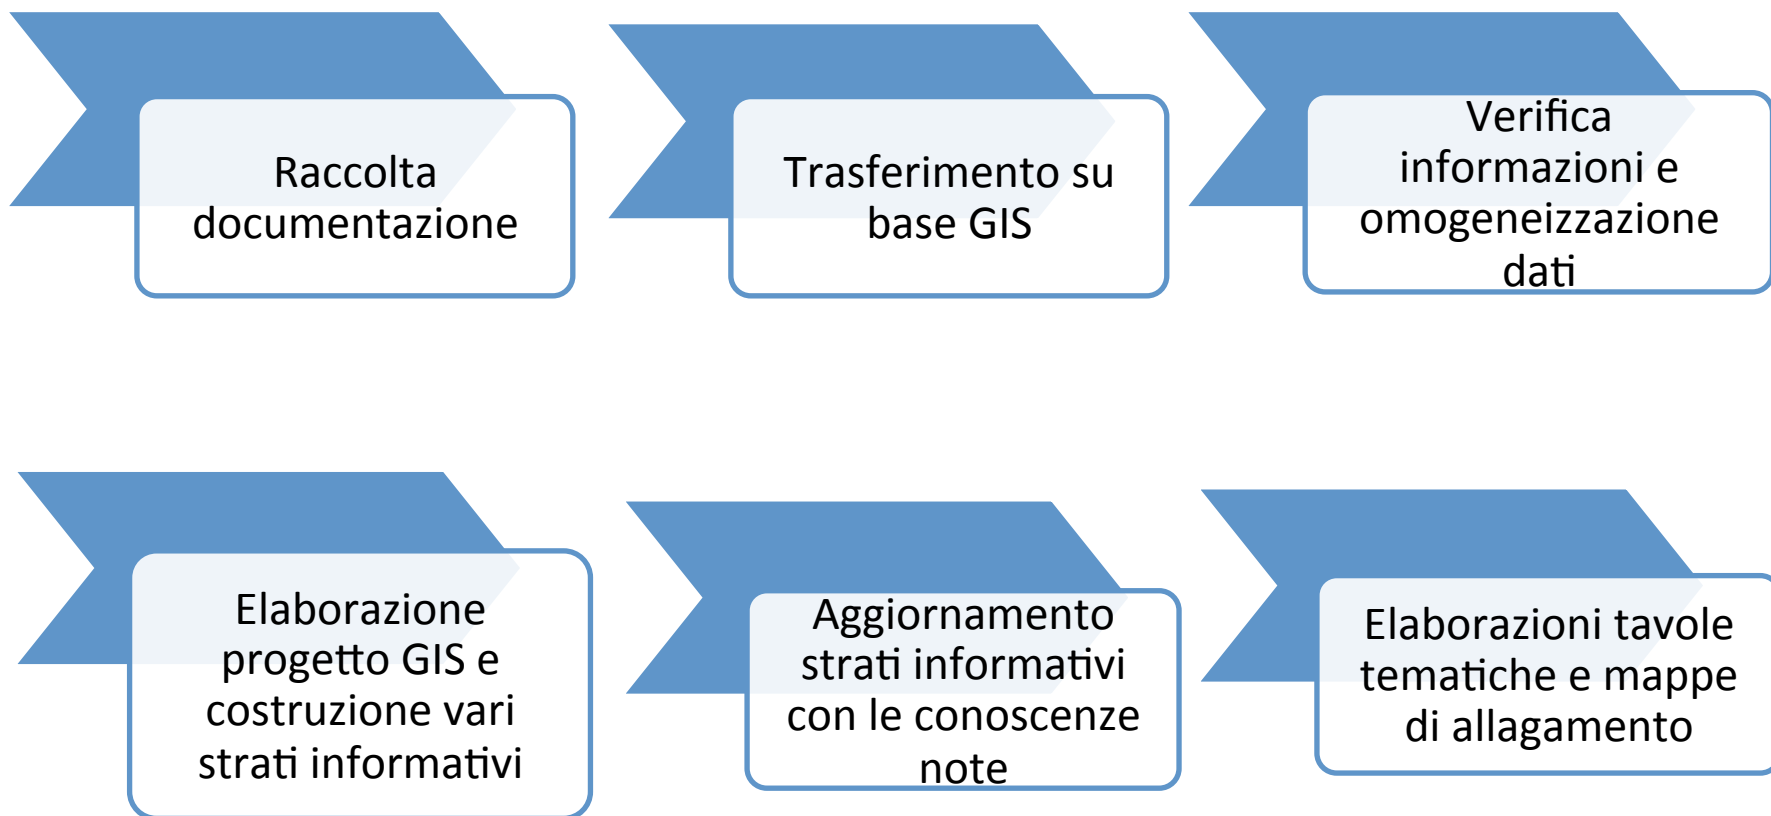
Raccolta documentazione

Trasferimento su base GIS

Verifica informazioni e omogeneizzazione dati

Elaborazione progetto GIS e costruzione vari strati informativi

Aggiornamento strati informativi con le conoscenze note

Elaborazioni tavole tematiche e mappe di allagamento